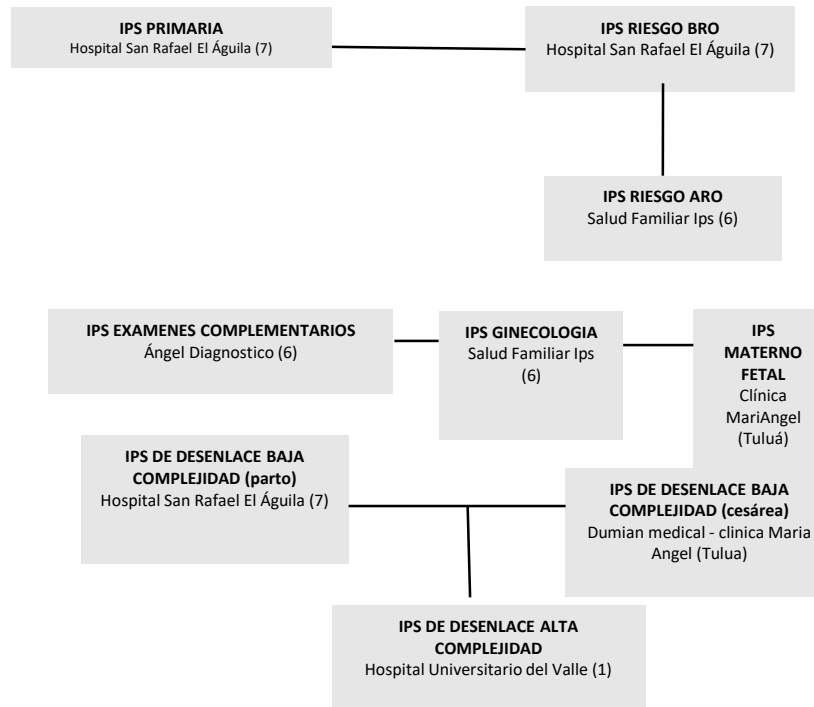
IPS PRIMARIA
Hospital San Rafael El Águila (7)

IPS RIESGO BRO
Hospital San Rafael El Águila (7)

IPS RIESGO ARO
Salud Familiar Ips (6)

IPS EXAMENES COMPLEMENTARIOS
Ángel Diagnostico (6)

IPS GINECOLOGIA
Salud Familiar Ips (6)

IPS MATERNO FETAL
Clínica MariAngel (Tuluá)

IPS DE DESENLACE BAJA COMPLEJIDAD (parto)
Hospital San Rafael El Águila (7)

IPS DE DESENLACE BAJA COMPLEJIDAD (cesárea)
Dumian medical - clinica Maria Angel (Tulua)

IPS DE DESENLACE ALTA COMPLEJIDAD
Hospital Universitario del Valle (1)